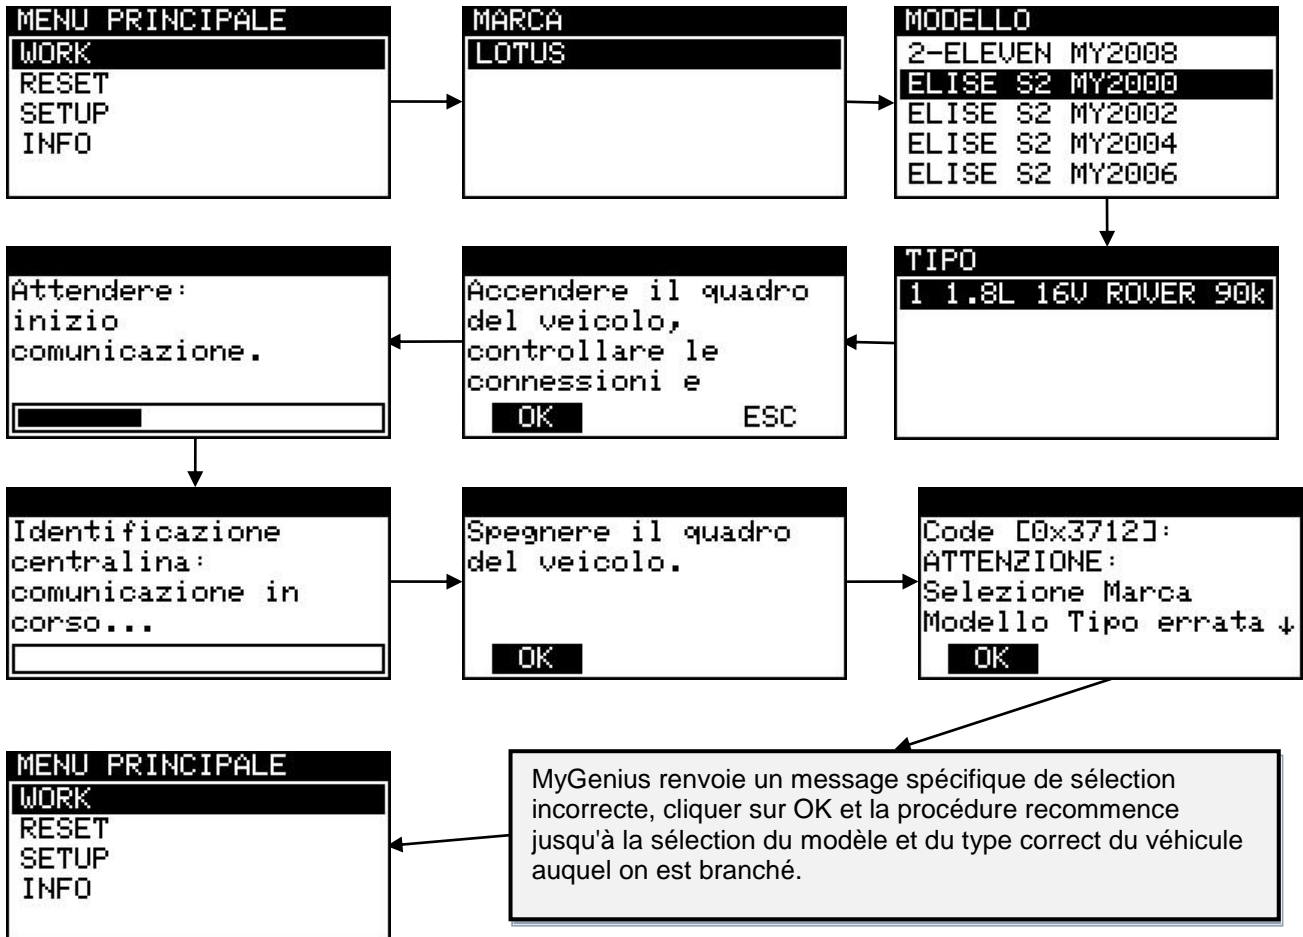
MENU PRINCIPALE
WORK
RESET
SETUP
INFO

MARCA
LOTUS

MODELLO
2-ELEVEN MY2008
ELISE S2 MY2000
ELISE S2 MY2002
ELISE S2 MY2004
ELISE S2 MY2006

TIPO
1 1.8L 16V ROVER 90k

Accendere il quadro del veicolo, controllare le connessioni e
OK ESC

Attendere: inizio comunicazione.

Identificazione centralina: comunicazione in corso...

Spegnere il quadro del veicolo.
OK

Code [0x3712]:
ATTENZIONE:
Selezione Marca Modello Tipo errata ↓
OK

MENU PRINCIPALE
WORK
RESET
SETUP
INFO

MyGenius renvoie un message spécifique de sélection incorrecte, cliquer sur OK et la procédure recommence jusqu'à la sélection du modèle et du type correct du véhicule auquel on est branché.